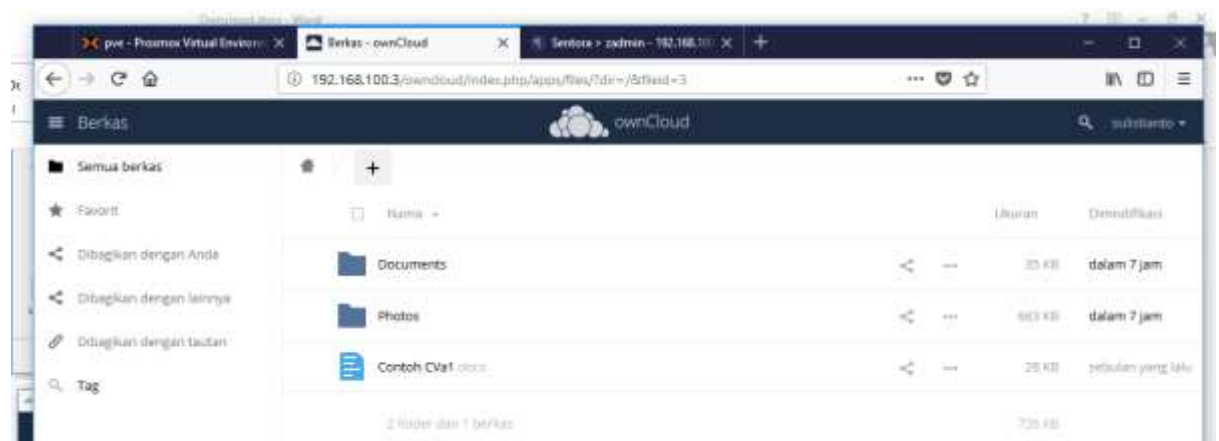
Document1 - Word

pve - Proxmox Virtual Environ

Berkas - ownCloud

Sentora > zadmin - 192.168.10

192.168.100.3/owncloud/index.php/apps/files/?dir=/&fileid=3

Berkas

ownCloud

sulistianto

Semua berkas

Favorit

Dibagikan dengan Anda

Dibagikan dengan lainnya

Dibagikan dengan tautan

Tag

+

| Nama | | Ukuran | Dimodifikasi |
|---|---|---|---|
| Documents | | 35 KB | dalam 7 jam |
| Photos | | 663 KB | dalam 7 jam |
| Contoh CVa1 .docx | | 28 KB | sebulan yang lalu |
| 2 folder dan 1 berkas | | 725 KB | |